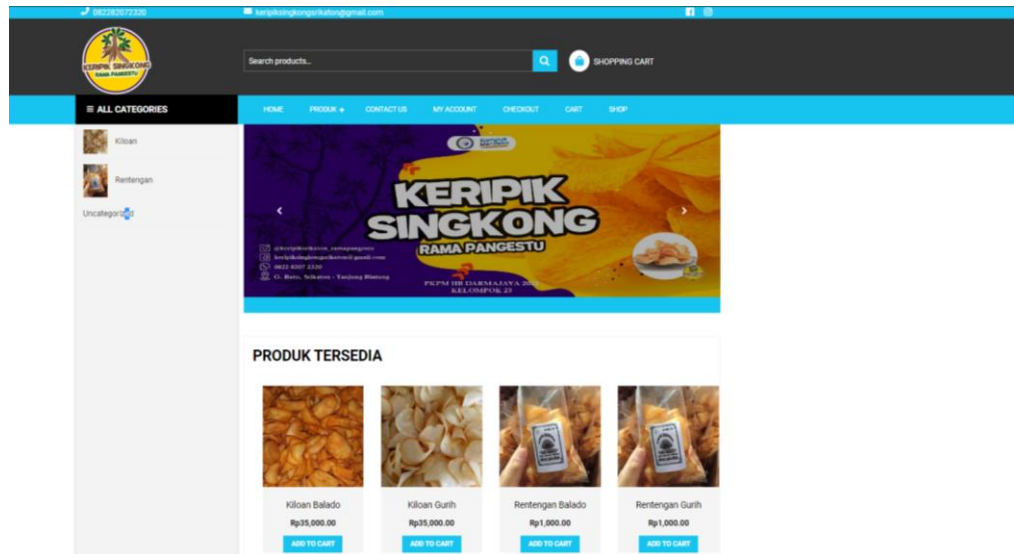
082282072320
keripikisingkongsrikaton@gmail.com

KERIPIK SINGKONG
RAMA PANGESTU

Search products...

SHOPPING CART

≡ ALL CATEGORIES

HOME PRODUK + CONTACT US MY ACCOUNT CHECKOUT CART SHOP

Kiloan

Rentengan

Uncategorized

KERIPIK SINGKONG
RAMA PANGESTU

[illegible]
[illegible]
0822 8207 2320
G. Batu, Srikaton - Tanjung Bintang

PKPM IIB DARMAJAYA 20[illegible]
KELOMPOK 23

PRODUK TERSEDIA

Kiloan Balado
Rp35,000.00
ADD TO CART

Kiloan Gurih
Rp35,000.00
ADD TO CART

Rentengan Balado
Rp1,000.00
ADD TO CART

Rentengan Gurih
Rp1,000.00
ADD TO CART